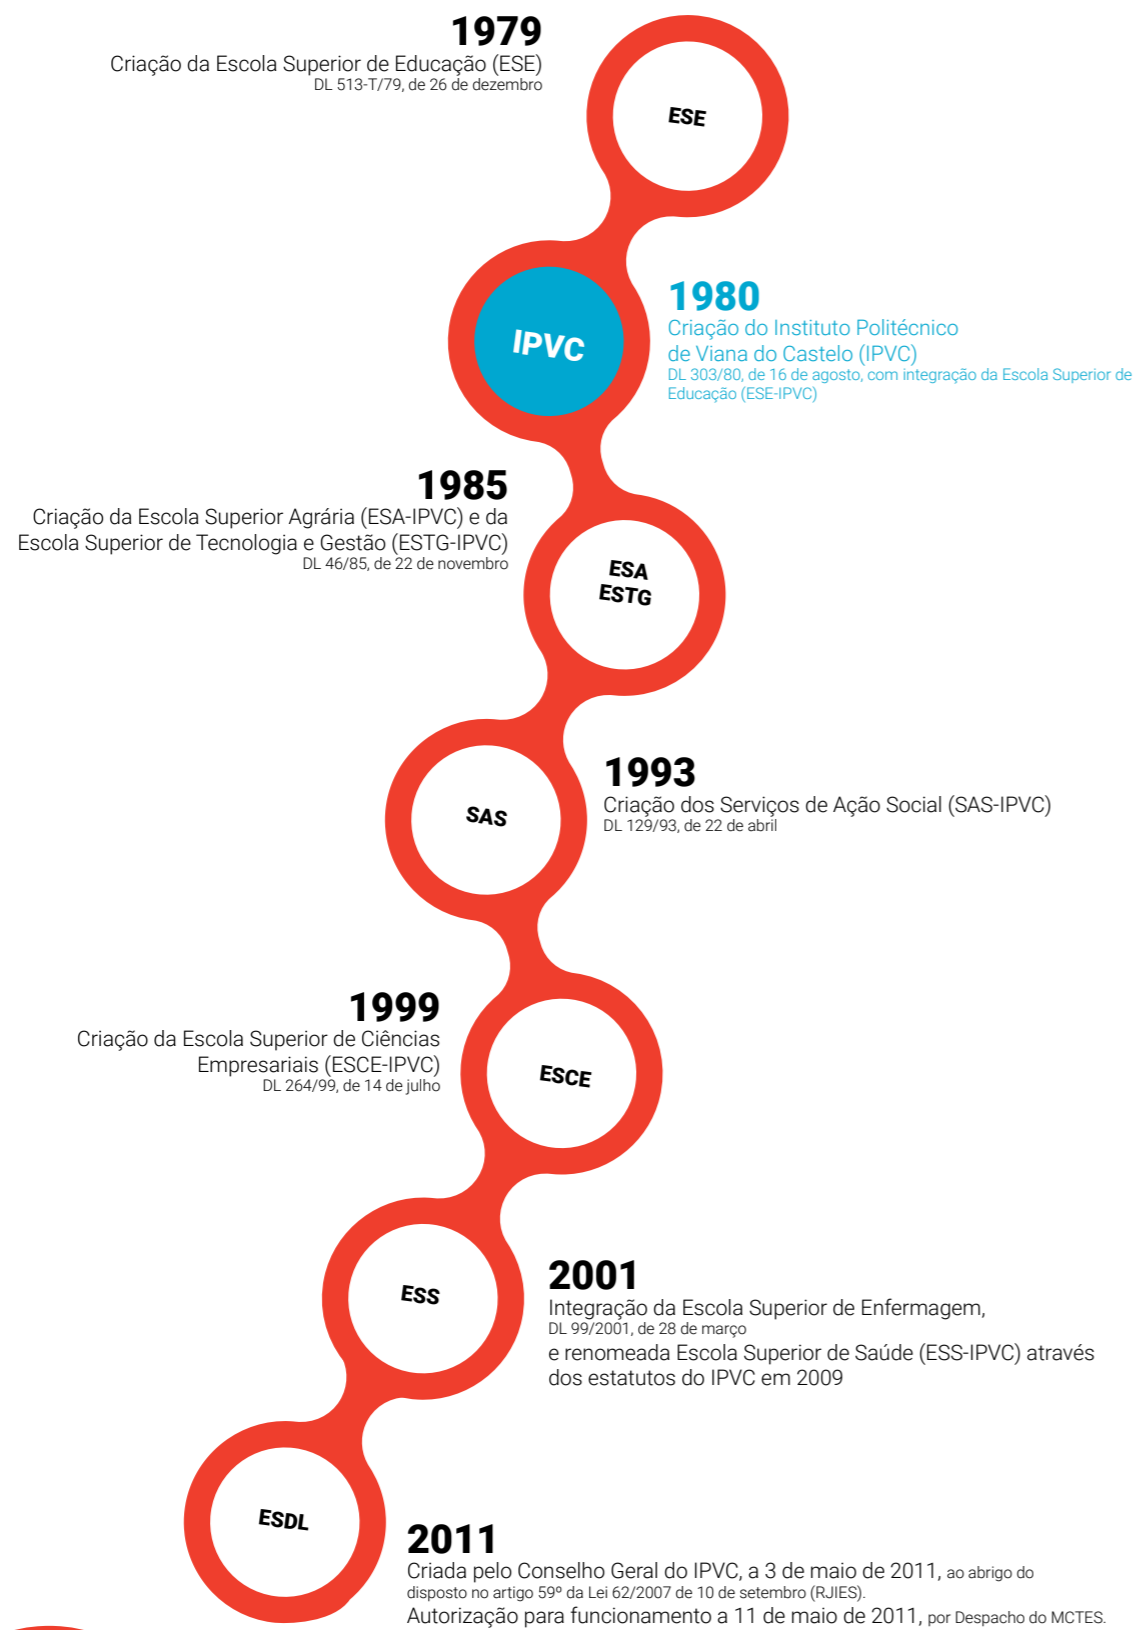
1979
Criação da Escola Superior de Educação (ESE)
DL 513-T/79, de 26 de dezembro

ESE

IPVC

1980
Criação do Instituto Politécnico de Viana do Castelo (IPVC)
DL 303/80, de 16 de agosto, com integração da Escola Superior de Educação (ESE-IPVC)

1985
Criação da Escola Superior Agrária (ESA-IPVC) e da Escola Superior de Tecnologia e Gestão (ESTG-IPVC)
DL 46/85, de 22 de novembro

ESA
ESTG

SAS

1993
Criação dos Serviços de Ação Social (SAS-IPVC)
DL 129/93, de 22 de abril

1999
Criação da Escola Superior de Ciências Empresariais (ESCE-IPVC)
DL 264/99, de 14 de julho

ESCE

ESS

2001
Integração da Escola Superior de Enfermagem,
DL 99/2001, de 28 de março
e renomeada Escola Superior de Saúde (ESS-IPVC) através dos estatutos do IPVC em 2009

ESDL

2011
Criada pelo Conselho Geral do IPVC, a 3 de maio de 2011, ao abrigo do disposto no artigo 59º da Lei 62/2007 de 10 de setembro (RJIES).
Autorização para funcionamento a 11 de maio de 2011, por Despacho do MCTES.